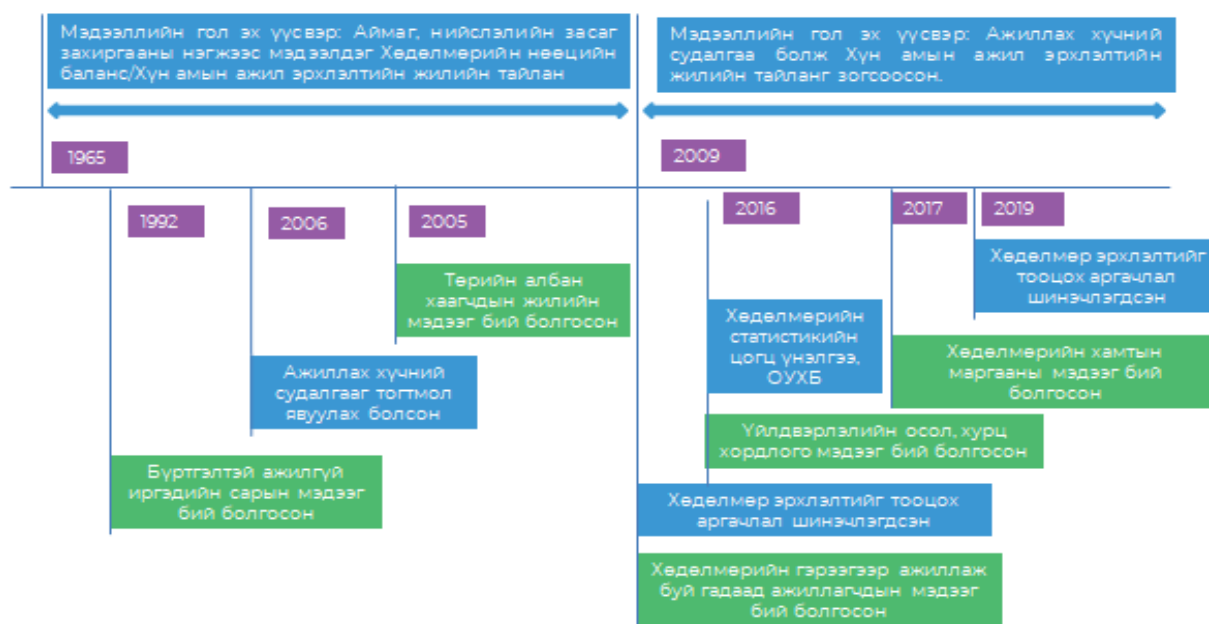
Мэдээллийн гол эх үүсвэр: Аймаг, нийслэлийн засаг захиргааны нэгжээс мэдээлдэг Хөдөлмөрийн нөөцийн баланс/Хүн амын ажил эрхлэлтийн жилийн тайлан

Мэдээллийн гол эх үүсвэр: Ажиллах хүчний судалгаа болж Хүн амын ажил эрхлэлтийн жилийн тайланг зогсоосон.

1965

2009

1992

2006

2005

2016

2017

2019

Хөдөлмөр эрхлэлтийг тооцох аргачлал шинэчлэгдсэн

Төрийн албан хаагчдын жилийн мэдээг бий болгосон

Хөдөлмөрийн статистикийн цогц үнэлгээ, ОУХБ

Хөдөлмөрийн хамтын маргааны мэдээг бий болгосон

Ажиллах хүчний судалгааг тогтмол явуулах болсон

Үйлдвэрлэлийн осол, хурц хордлого мэдээг бий болгосон

Бүртгэлтэй ажилгүй иргэдийн сарын мэдээг бий болгосон

Хөдөлмөр эрхлэлтийг тооцох аргачлал шинэчлэгдсэн

Хөдөлмөрийн гэрээгээр ажиллаж буй гадаад ажиллагчдын мэдээг бий болгосон